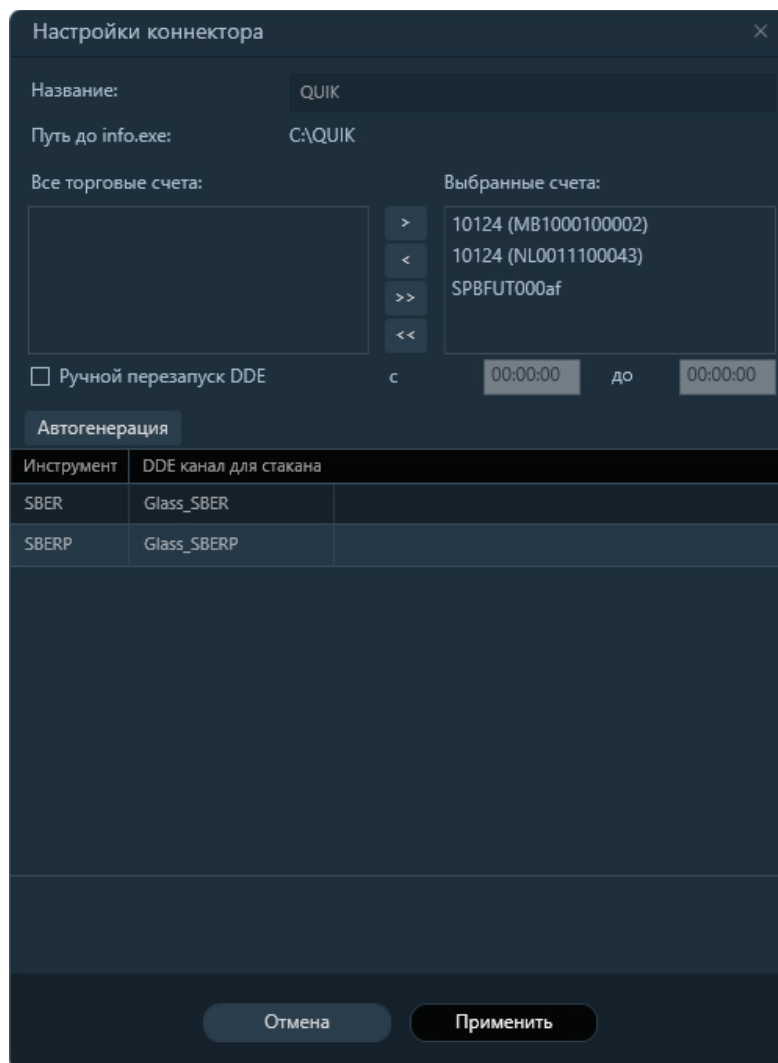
Настройки коннектора

×

Название: QUIK

Путь до info.exe: C:\QUIK

Все торговые счета:

Выбранные счета:

>

<

>>

<<

10124 (MB1000100002)
10124 (NL0011100043)
SPBFUT000af

☐ Ручной перезапуск DDE с 00:00:00 до 00:00:00

Автогенерация

| Инструмент | DDE канал для стакана |
|---|---|
| SBER | Glass_SBER |
| SBERP | Glass_SBERP |

Отмена

Применить